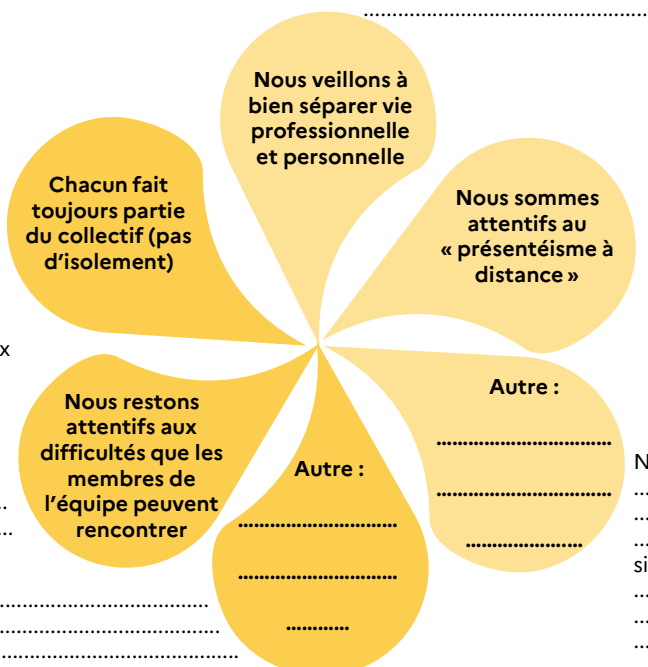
.................................................

Nous veillons à bien séparer vie professionnelle et personnelle

Nous sommes attentifs au « présentéisme à distance »

Chacun fait toujours partie du collectif (pas d'isolement)

x

Autre :
..................................
..................................
....................

Nous restons attentifs aux difficultés que les membres de l'équipe peuvent rencontrer

Autre :
..............................
..............................
............

N
...
...
...
si
...
...
...

...
...

.............................................
.............................................
.............................................